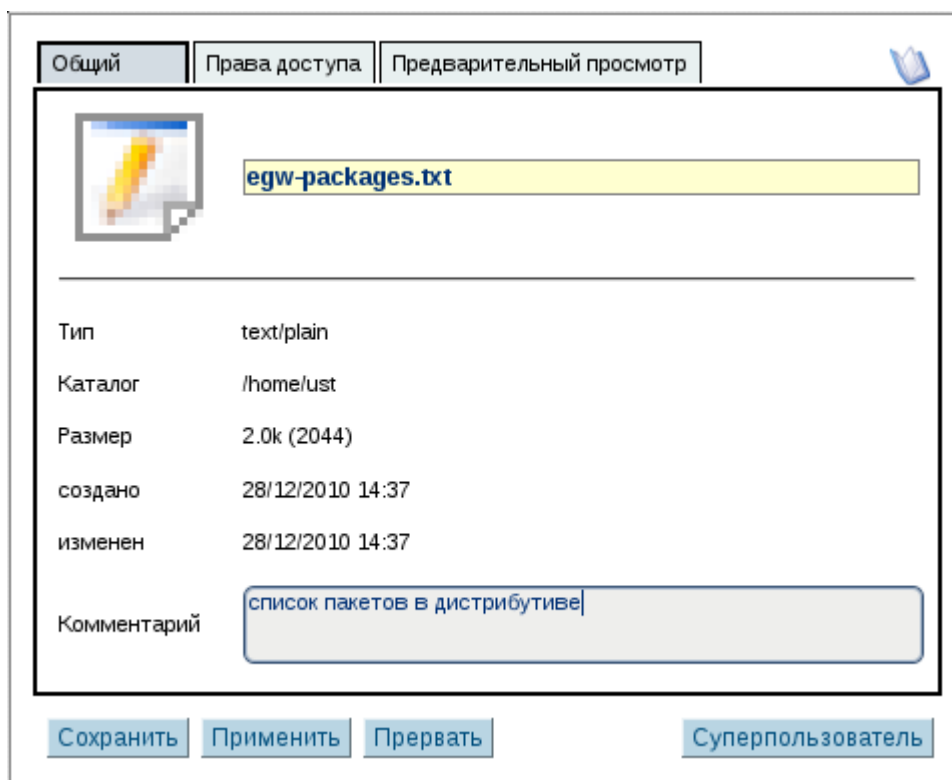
Общий | Права доступа | Предварительный просмотр

egw-packages.txt

| | |
|---|---|
| Тип | text/plain |
| Каталог | /home/ust |
| Размер | 2.0k (2044) |
| создано | 28/12/2010 14:37 |
| изменен | 28/12/2010 14:37 |
| Комментарий | список пакетов в дистрибутиве |

Сохранить Применить Прервать Суперпользователь